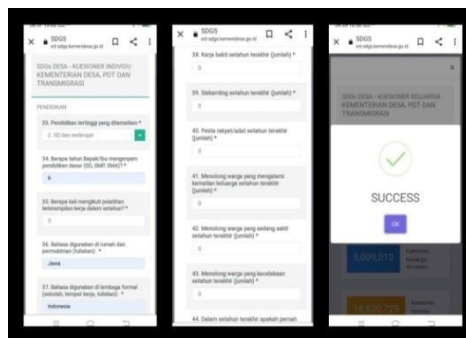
SDGS
sid.sdgs.kemendesa.go.id

SDGs DESA - KUESIONER INDIVIDU KEMENTERIAN DESA, PDT DAN TRANSMIGRASI

PENDIDIKAN

33. Pendidikan tertinggi yang ditamatkan *

2. SD dan sederajat

34. Berapa tahun Bapak/Ibu mengenyam pendidikan dasar (SD, SMP, SMA)? *

6

35. Berapa kali mengikuti pelatihan kelompok/kerja dalam setahun? *

0

36. Bahasa digunakan di rumah dan permukiman (tuliskan) *

Jawa

37. Bahasa digunakan di lembaga formal (sekolah, tempat kerja, tuliskan) *

Indonesia

SDGS
sid.sdgs.kemendesa.go.id

38. Kerja bakti setahun terakhir (jumlah) *

0

39. Siskamling setahun terakhir (jumlah) *

0

40. Pesta rakyat/adat setahun terakhir (jumlah) *

0

41. Menolong warga yang mengalami kematian keluarga setahun terakhir (jumlah) *

0

42. Menolong warga yang sedang sakit setahun terakhir (jumlah) *

0

43. Menolong warga yang kecelakaan setahun terakhir (jumlah) *

0

44. Dalam setahun terakhir apakah pernah

SDGS
sid.sdgs.kemendesa.go.id

SDGs DESA - KUESIONER KELUARGA KEMENTERIAN DESA, PDT DAN TRANSMIGRASI

SUCCESS

OK

5,009,012

14,830,779